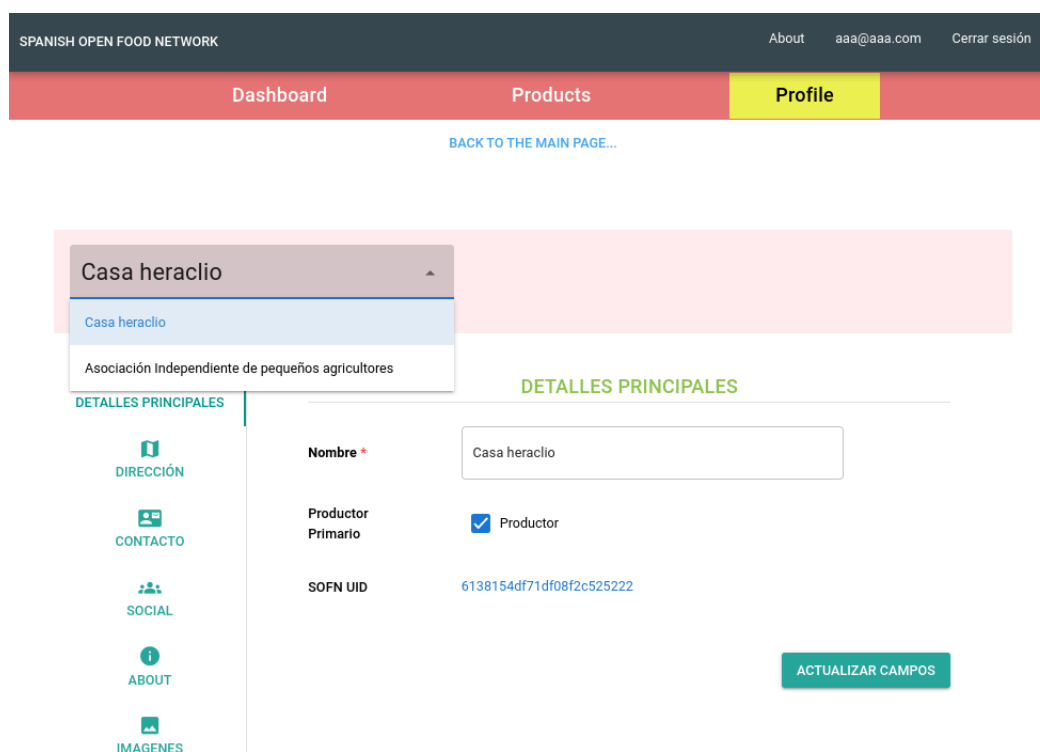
SPANISH OPEN FOOD NETWORK

About aaa@aaa.com Cerrar sesión

Dashboard Products Profile

BACK TO THE MAIN PAGE...

Casa heraclio

Casa heraclio

Asociación Independiente de pequeños agricultores

DETALLES PRINCIPALES

DIRECCIÓN

CONTACTO

SOCIAL

ABOUT

IMAGENES

DETALLES PRINCIPALES

Nombre *

Casa heraclio

Productor Primario

Productor

SOFN UID

6138154df71df08f2c525222

ACTUALIZAR CAMPOS